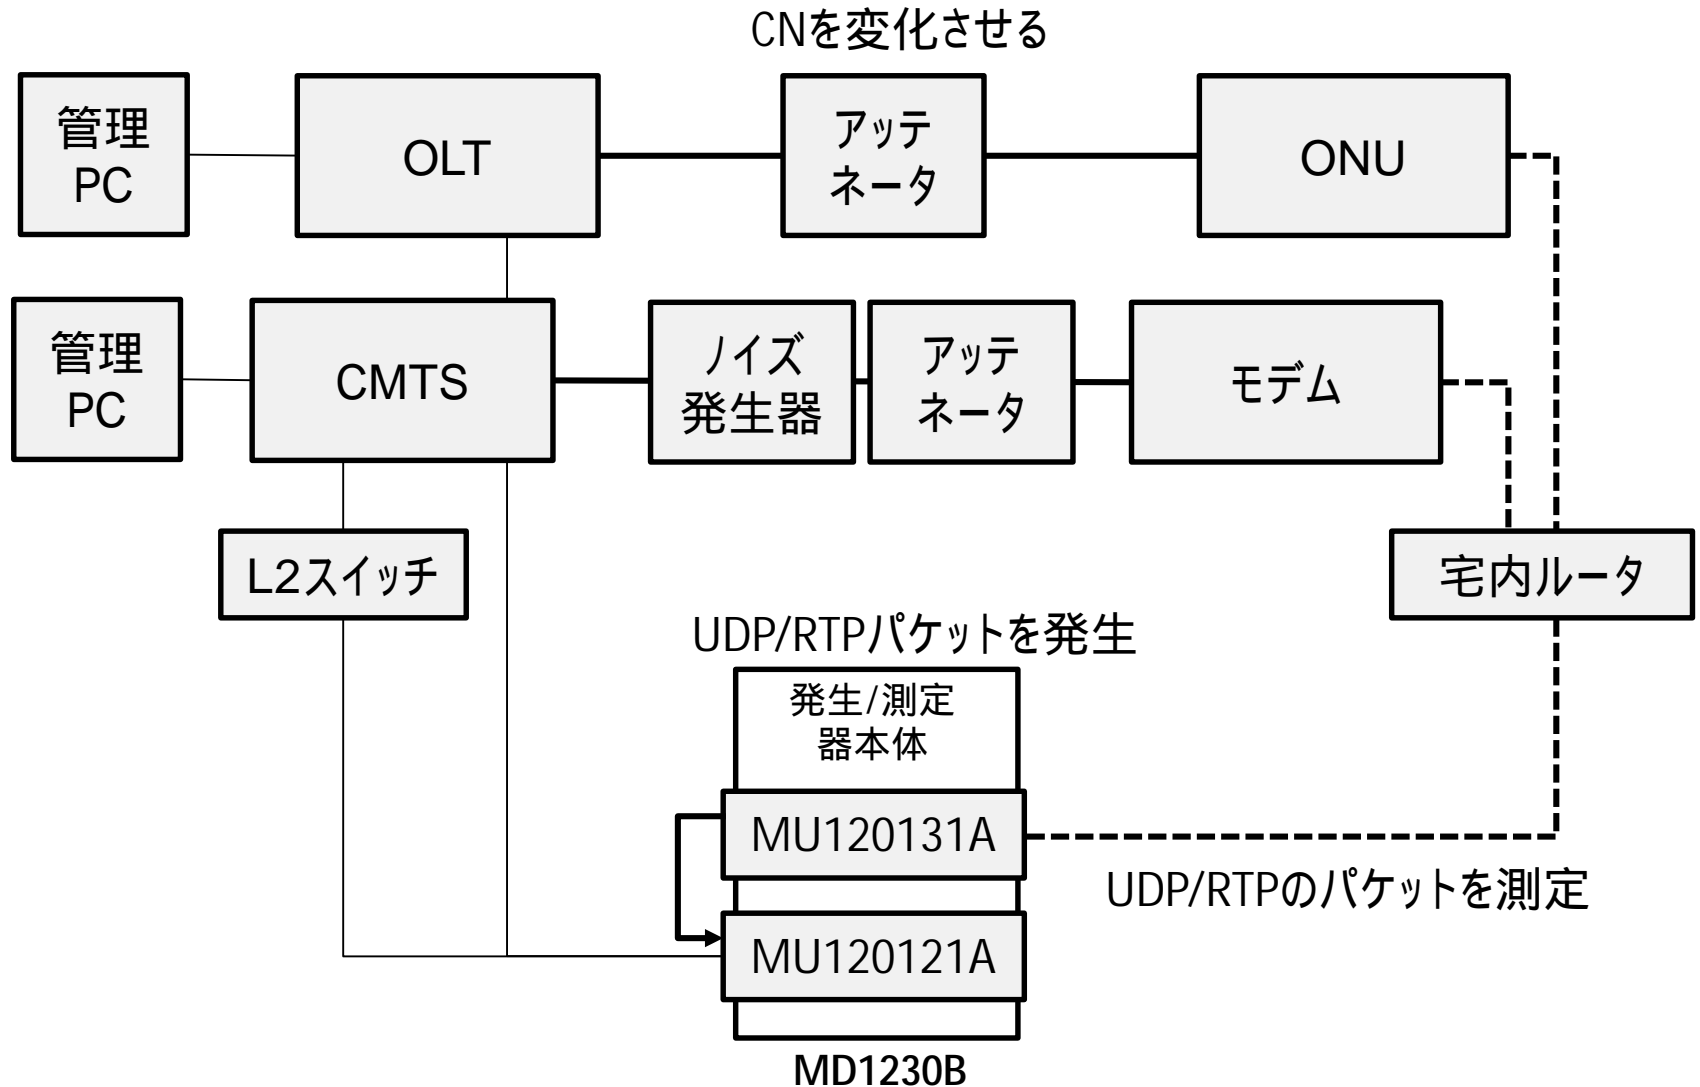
CNを変化させる

管理
PC

OLT

アッテ
ネータ

ONU

管理
PC

CMTS

ノイズ
発生器

アッテ
ネータ

モデム

L2スイッチ

宅内ルータ

UDP/RTPパケットを発生

発生/測定
器本体

MU120131A

UDP/RTPのパケットを測定

MU120121A

MD1230B